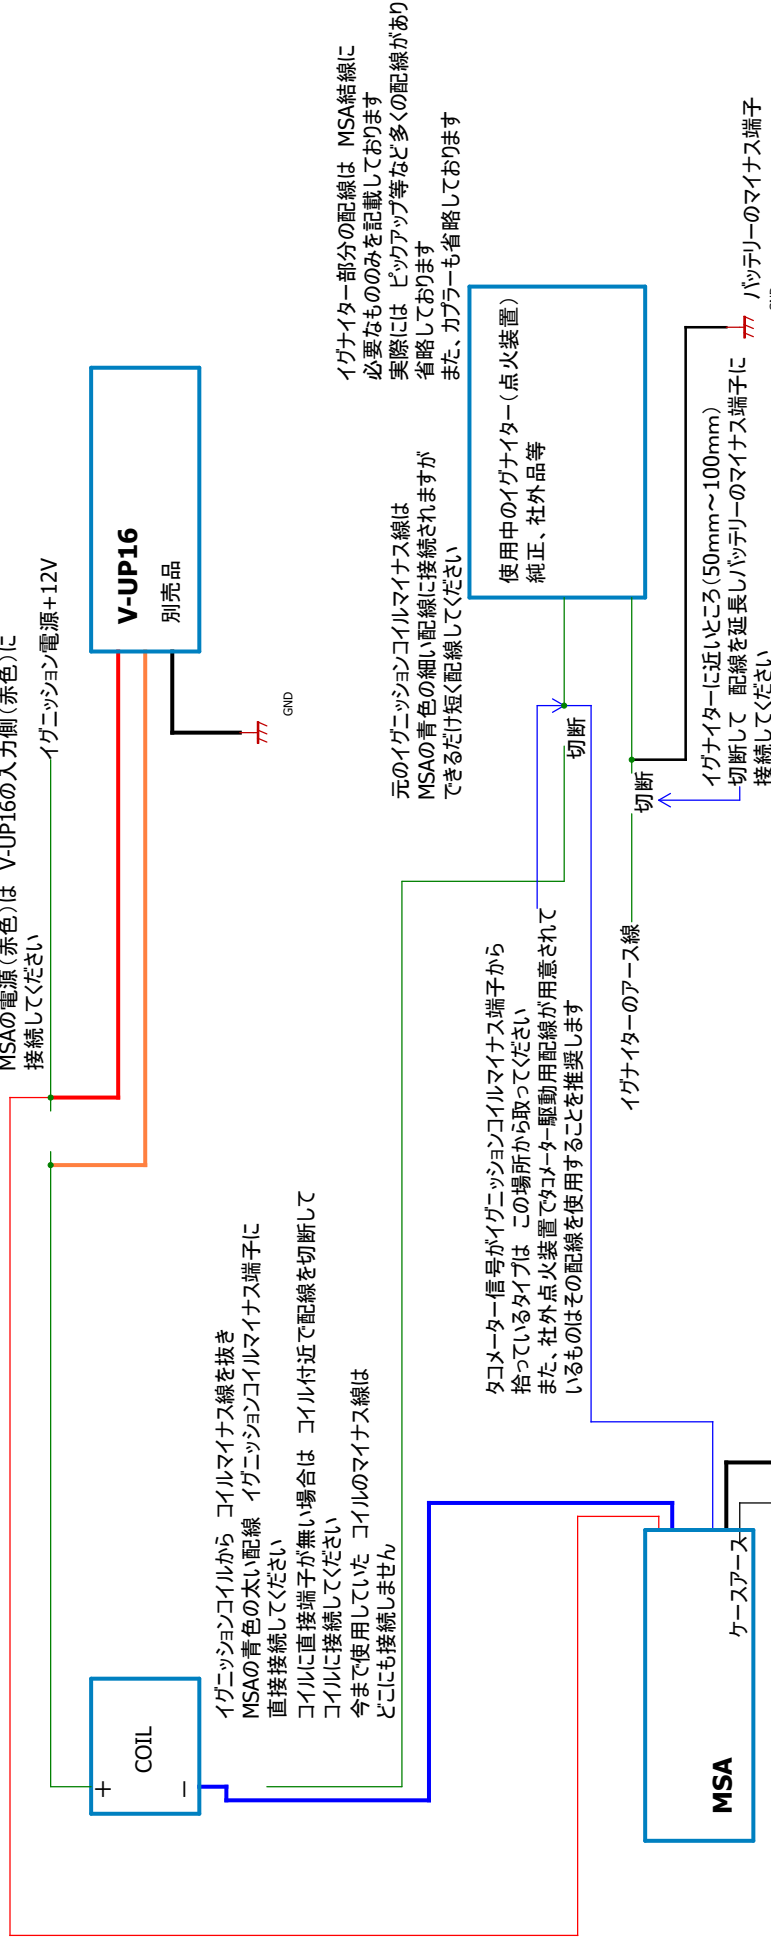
MSAの電源（赤色）は　V-UP16の入力側（赤色）に接続してください

イグニッション電源＋12V

V-UP16
別売品

GND

イグナイター部分の配線は　MSA結線に必要なもののみを記載しております
実際には　ピックアップ等など多くの配線があり省略しております
また、カプラーも省略しております

使用中のイグナイター（点火装置）
純正、社外品等

バッテリーのマイナス端子

イグナイターに近いところ（50mm～100mm）切断して　配線を延長しバッテリーのマイナス端子に接続してください

元のイグニッションコイルマイナス線は
MSAの青色の細い配線に接続されますが
できるだけ短く配線してください

切断

切断

イグナイターのアース線

タコメーター信号がイグニッションコイルマイナス端子から拾っているタイプは　この場所から取ってください
また、社外点火装置でタコメーター駆動用配線が用意されているものはその配線を使用することを推奨します

イグニッションコイルから　コイルマイナス線を抜き
MSAの青色の太い配線　イグニッションコイルマイナス端子に直接接続してください
コイルに直接端子が無い場合は　コイル付近で配線を切断してコイルに接続してください
今まで使用していた　コイルのマイナス線は
どこにも接続しません

COIL
+
−

ケースアース

MSA